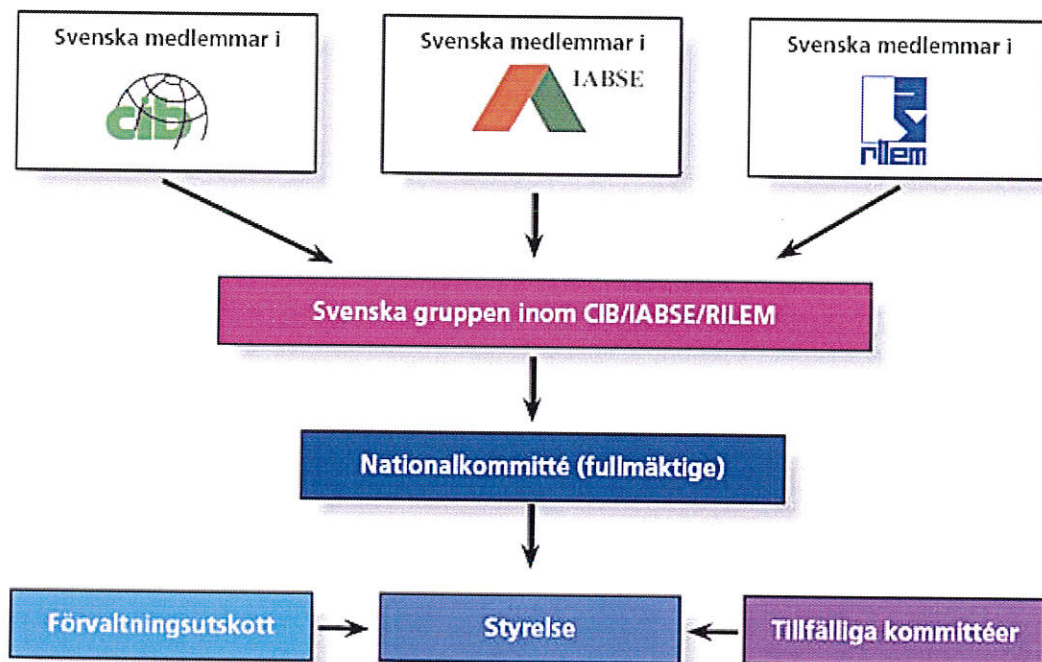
Svenska medlemmar i

cib

Svenska medlemmar i

IABSE

Svenska medlemmar i

rilem

Svenska gruppen inom CIB/IABSE/RILEM

Nationalkommitté (fullmäktige)

Förvaltningsutskott

Styrelse

Tillfälliga kommittéer